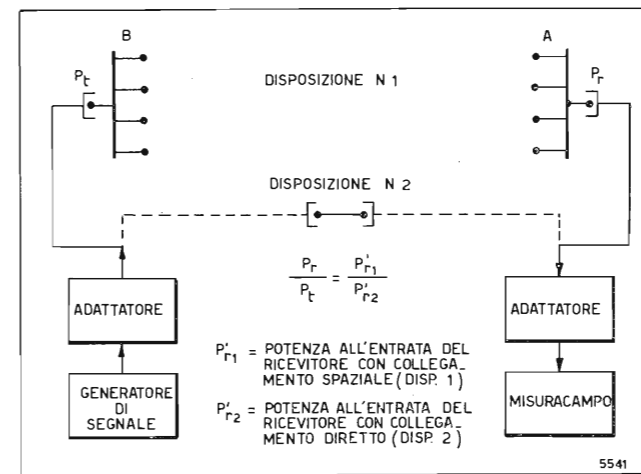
B

A

$P_t$

DISPOSIZIONE N 1

$P_r$

DISPOSIZIONE N 2

$\frac{P_r}{P_t} = \frac{P'_{r1}}{P'_{r2}}$

ADATTATORE

ADATTATORE

$P'_{r1}$ = POTENZA ALL'ENTRATA DEL RICEVITORE CON COLLEGAMENTO SPAZIALE (DISP. 1)

GENERATORE DI SEGNALE

MISURACAMPO

$P'_{r2}$ = POTENZA ALL'ENTRATA DEL RICEVITORE CON COLLEGAMENTO DIRETTO (DISP. 2)

5541